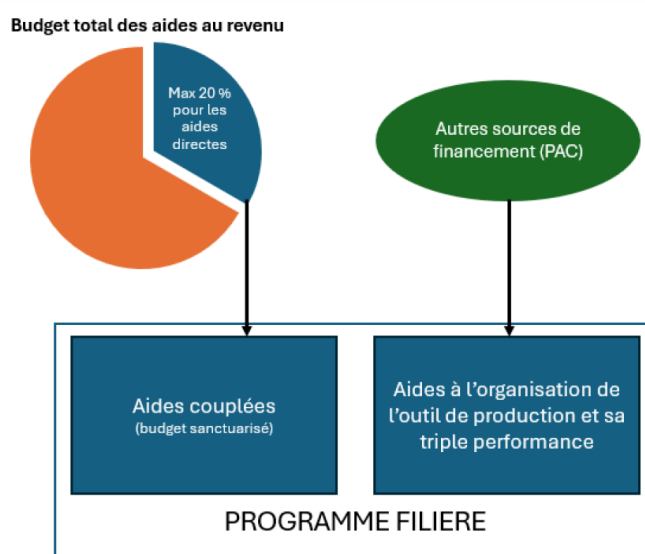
Budget total des aides au revenu

Max 20 % pour les aides directes

Autres sources de financement (PAC)

Aides couplées
(budget sanctuarisé)

Aides à l'organisation de l'outil de production et sa triple performance

PROGRAMME FILIERE